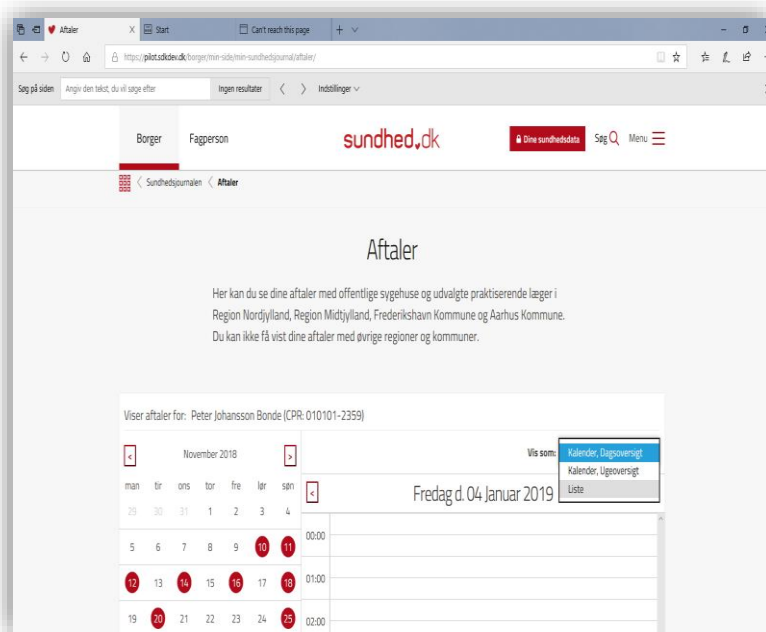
Aftaler
Start
Can't reach this page

https://pilot.sdkdev.dk/borger/min-side/min-sundhedsjournal/aftaler/

Søg på siden
Angiv den tekst, du vil søge efter
Ingen resultater
Indstillinger

Borger
Fagperson
sundhed.dk
Dine sundhedsdata
Søg
Menu

Sundhedsjournalen
Aftaler

Aftaler

Her kan du se dine aftaler med offentlige sygehuse og udvalgte praktiserende læger i Region Nordjylland, Region Midtjylland, Frederikshavn Kommune og Aarhus Kommune. Du kan ikke få vist dine aftaler med øvrige regioner og kommuner.

Viser aftaler for: Peter Johansson Bonde (CPR: 010101-2359)

November 2018

| man | tir | ons | tor | fre | lør | søn |
|---|---|---|---|---|---|---|
| 29 | 30 | 31 | 1 | 2 | 3 | 4 |
| 5 | 6 | 7 | 8 | 9 | 10 | 11 |
| 12 | 13 | 14 | 15 | 16 | 17 | 18 |
| 19 | 20 | 21 | 22 | 23 | 24 | 25 |

Vis som:
Kalender, Dagsoversigt
Kalender, Ugeoversigt
Liste

Fredag d. 04 Januar 2019

00:00
01:00
02:00